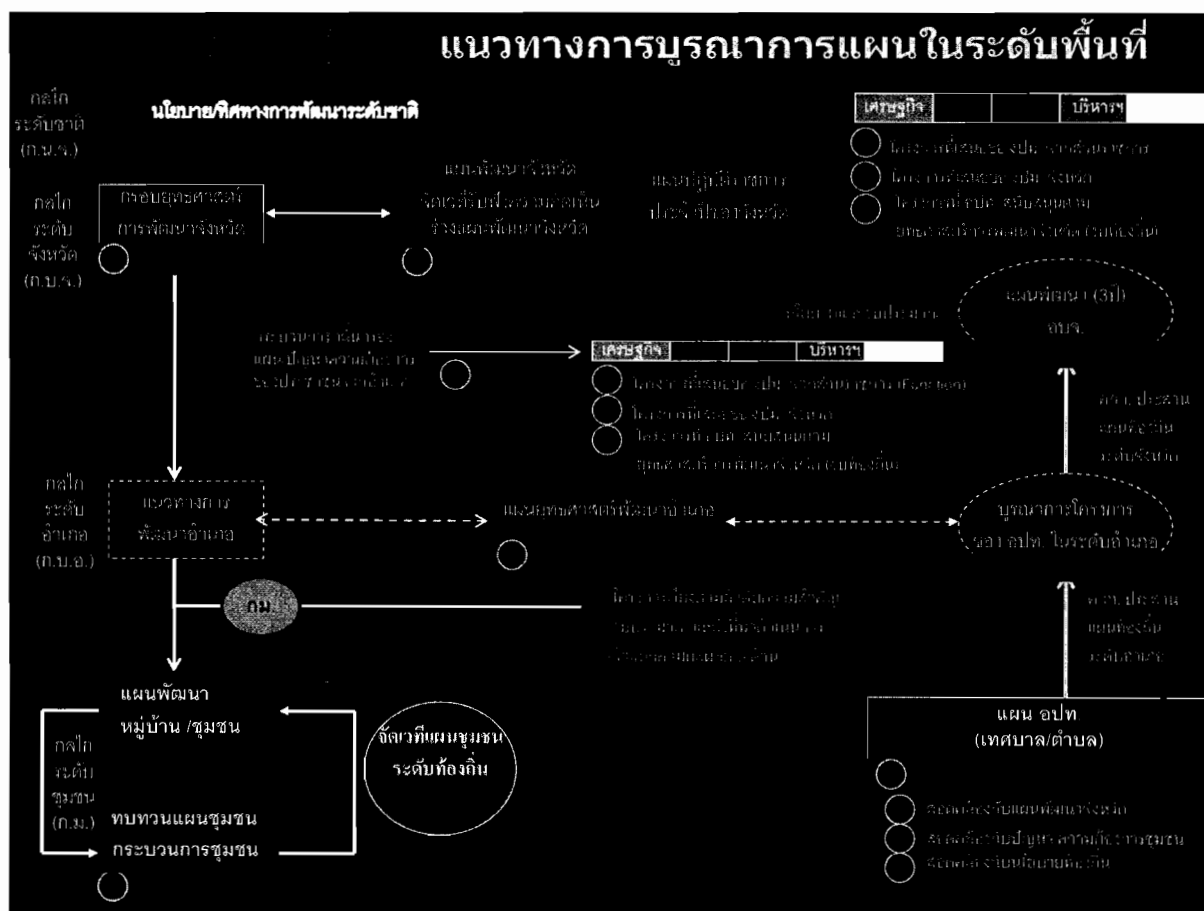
แนวทางการบูรณาการแผนในระดับพื้นที่

กลไก ระดับชาติ (ก.น.จ.)

นโยบาย/ทิศทางการพัฒนาระดับชาติ

| เศรษฐกิจ | | | บริหารฯ |
|---|---|---|---|

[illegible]

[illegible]

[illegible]

กลไก ระดับ จังหวัด (ก.บ.จ.)

กรอบยุทธศาสตร์ การพัฒนาจังหวัด

แผนพัฒนาจังหวัด จัดเวทีรับฟังความคิดเห็น ร่วมและพัฒนาจังหวัด

แผนปฏิบัติราชการ ประจำปีของจังหวัด

แผนพัฒนา (3ปี) อบจ.

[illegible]

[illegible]

| เศรษฐกิจ | | | บริหารฯ |
|---|---|---|---|

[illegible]

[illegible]

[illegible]

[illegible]

กลไก ระดับ อำเภอ (ก.บ.อ.)

แนวทางการ พัฒนาอำเภอ

แผนยุทธศาสตร์พัฒนาอำเภอ

บูรณาการโครงการ ของ อปท. ในระดับอำเภอ

กม.

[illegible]

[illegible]

แผนพัฒนา หมู่บ้าน /ชุมชน

กลไก ระดับ ชุมชน (ก.ม.)

ทบทวนแผนชุมชน กระบวนการชุมชน

จัดเวทีแผนชุมชน ระดับท้องถิ่น

แผน อปท. (เทศบาล/ตำบล)

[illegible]

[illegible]

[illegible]